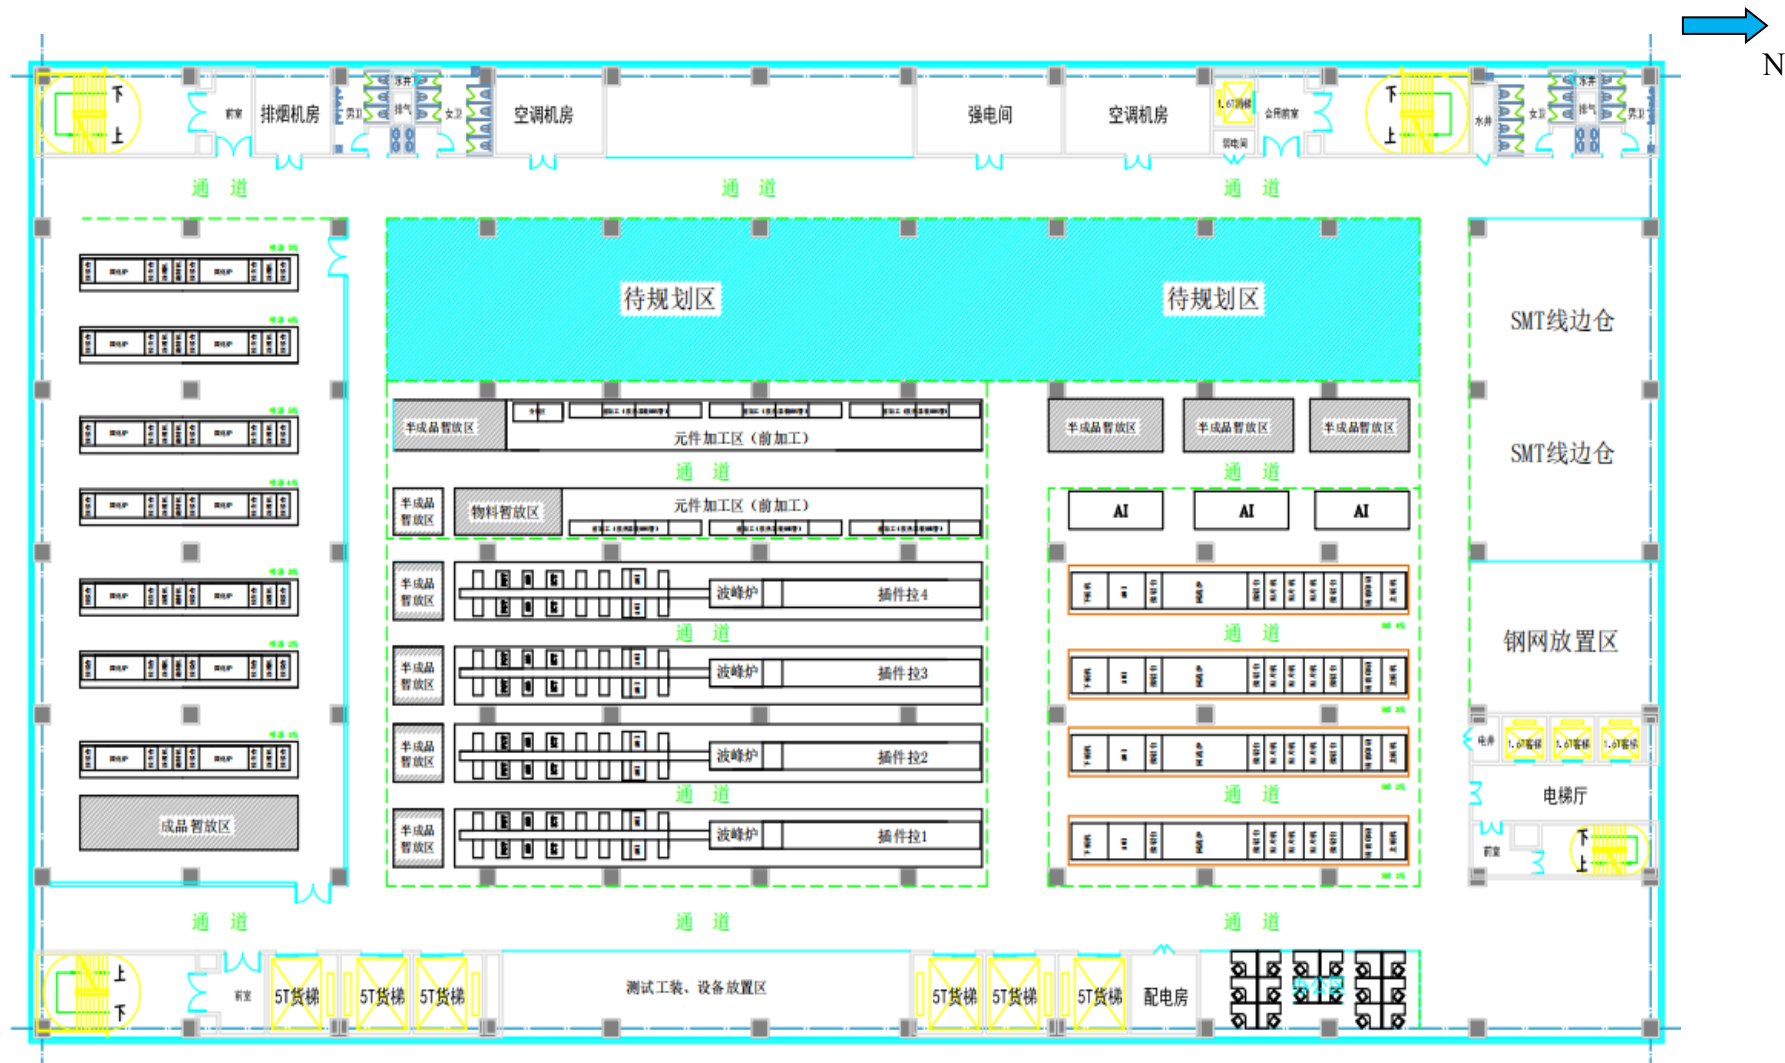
N

下
上
前室
排烟机房
男卫
水井
排气
女卫
空调机房
强电间
空调机房
1.6T消梯
合用前室
弱电间
下
上
水井
女卫
水井
排气
男卫

通 道
通 道
通 道

待规划区
待规划区

SMT线边仓
SMT线边仓

半成品暂放区
元件加工区（前加工）
半成品暂放区
半成品暂放区
半成品暂放区

通 道
通 道

半成品暂放区
物料暂放区
元件加工区（前加工）
AI
AI
AI

半成品暂放区
波峰炉
插件拉4

通 道
通 道

钢网放置区

半成品暂放区
波峰炉
插件拉3

半成品暂放区
波峰炉
插件拉2

电井
1.6T客梯
1.6T客梯
1.6T客梯

通 道
通 道

电梯厅

成品暂放区

半成品暂放区
波峰炉
插件拉1

前室
下
上

通 道
通 道
通 道

上
下
前室
5T货梯
5T货梯
5T货梯
测试工装、设备放置区
5T货梯
5T货梯
5T货梯
配电房
办公区